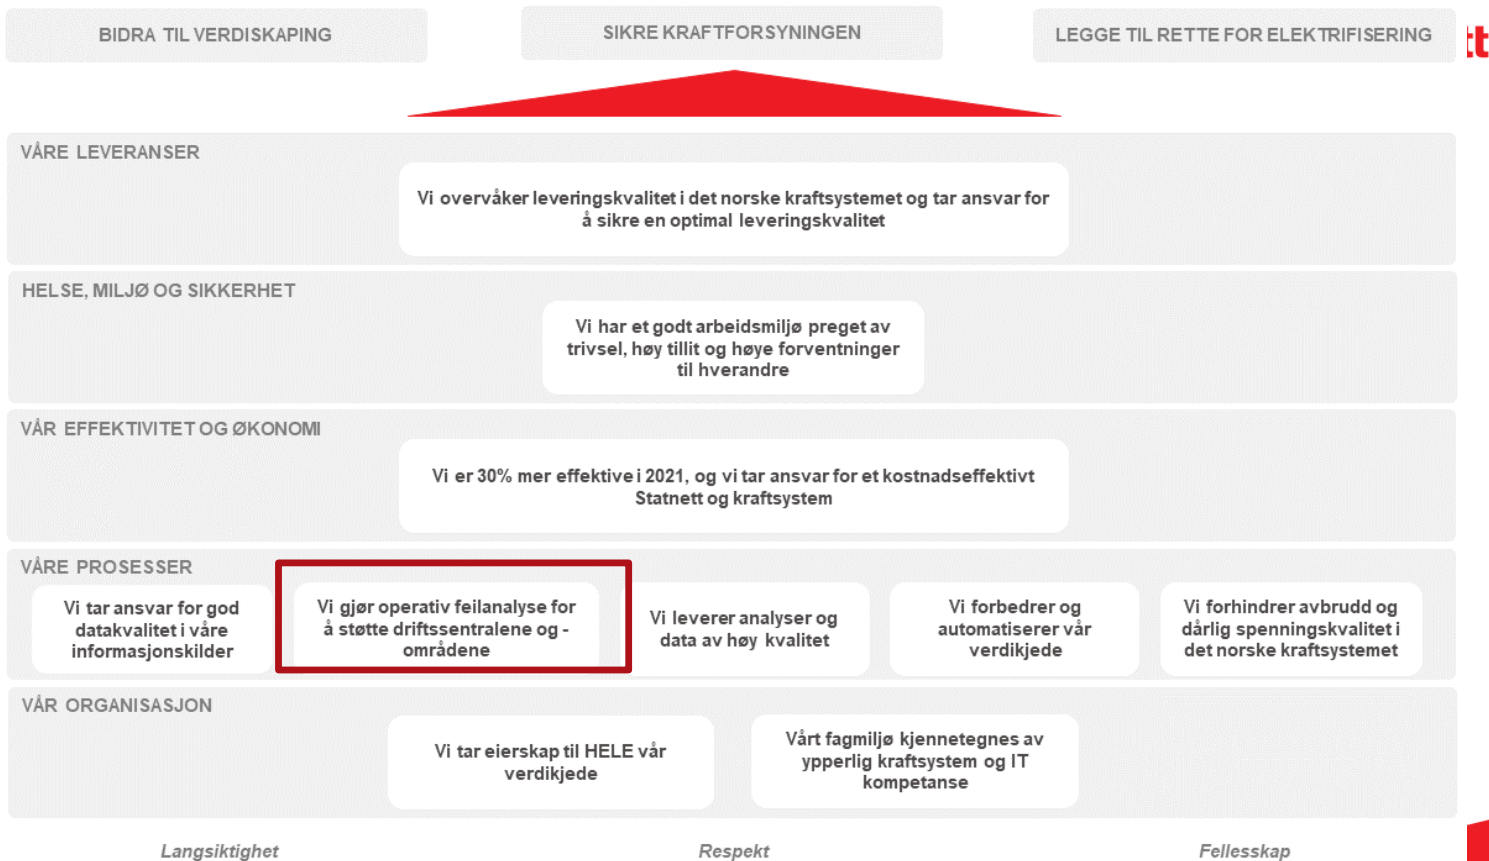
BIDRA TIL VERDISKAPING

SIKRE KRAFTFORSYNINGEN

LEGGE TIL RETTE FOR ELEKTRIFISERING

tt

VÅRE LEVERANSER

Vi overvåker leveringskvalitet i det norske kraftsystemet og tar ansvar for å sikre en optimal leveringskvalitet

HELSE, MILJØ OG SIKKERHET

Vi har et godt arbeidsmiljø preget av trivsel, høy tillit og høye forventninger til hverandre

VÅR EFFEKTIVITET OG ØKONOMI

Vi er 30% mer effektive i 2021, og vi tar ansvar for et kostnadseffektivt Statnett og kraftsystem

VÅRE PROSESSER

Vi tar ansvar for god datakvalitet i våre informasjonskilder

Vi gjør operativ feilanalyse for å støtte driftssentralene og -områdene

Vi leverer analyser og data av høy kvalitet

Vi forbedrer og automatiserer vår verdikjede

Vi forhindrer avbrudd og dårlig spenningskvalitet i det norske kraftsystemet

VÅR ORGANISASJON

Vi tar eierskap til HELE vår verdikjede

Vårt fagmiljø kjennetegnes av ypperlig kraftsystem og IT kompetanse

Langsiktighet

Respekt

Fellesskap